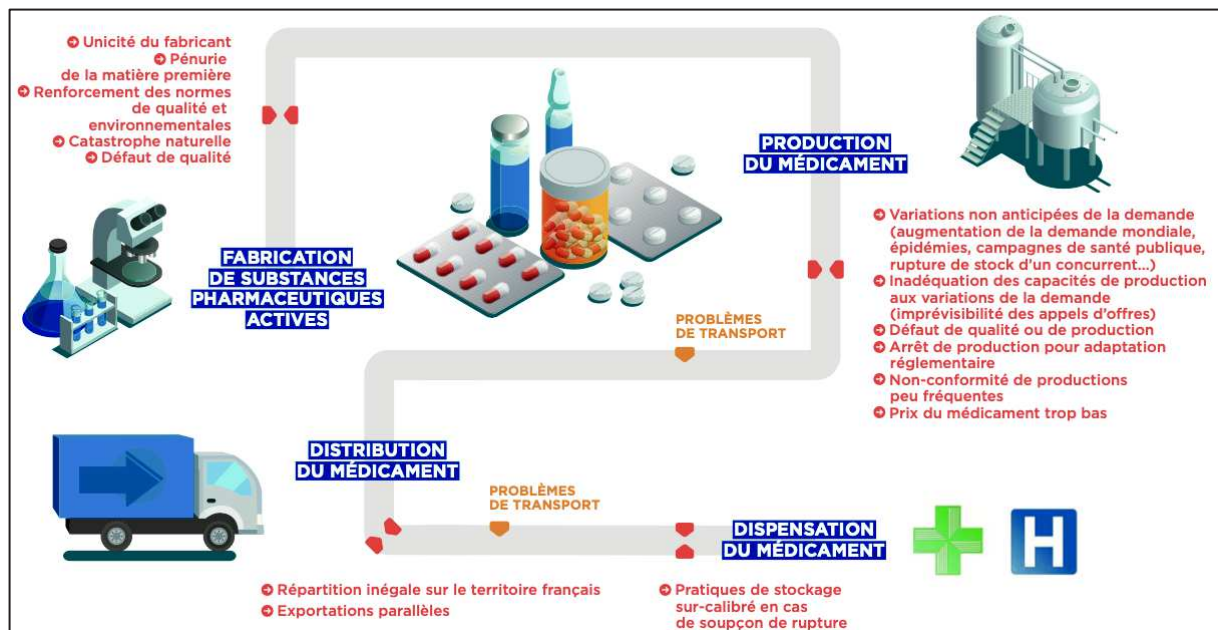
Unicité du fabricant
Pénurie de la matière première
Renforcement des normes de qualité et environnementales
Catastrophe naturelle
Défaut de qualité

FABRICATION DE SUBSTANCES PHARMACEUTIQUES ACTIVES

PRODUCTION DU MÉDICAMENT

Variations non anticipées de la demande (augmentation de la demande mondiale, épidémies, campagnes de santé publique, rupture de stock d'un concurrent...)
Inadéquation des capacités de production aux variations de la demande (imprévisibilité des appels d'offres)
Défaut de qualité ou de production
Arrêt de production pour adaptation réglementaire
Non-conformité de productions peu fréquentes
Prix du médicament trop bas

PROBLÈMES DE TRANSPORT

DISTRIBUTION DU MÉDICAMENT

PROBLÈMES DE TRANSPORT

DISPENSATION DU MÉDICAMENT

H

Répartition inégale sur le territoire français
Exportations parallèles

Pratiques de stockage sur-calibré en cas de soupçon de rupture